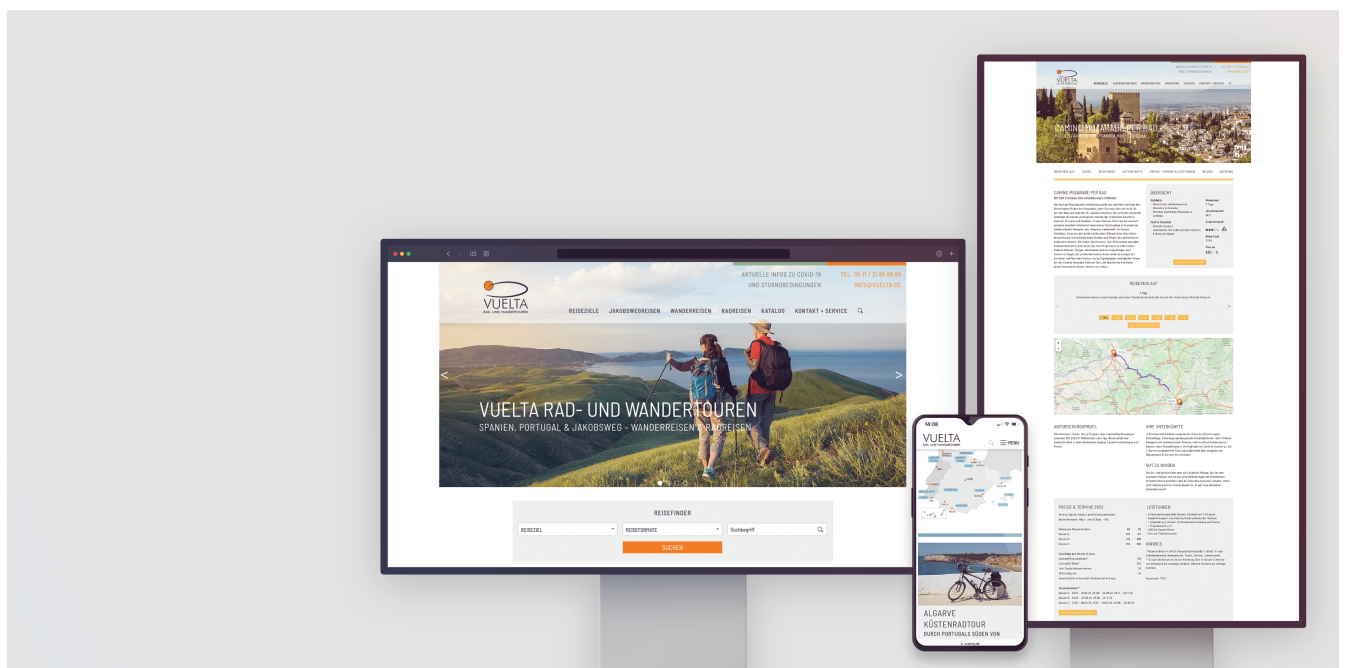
AKTUELLE INFOS ZU COVID-19 UND STORNOBEDINGUNGEN

TEL. 05 11 / 21 06 06 06
INFO@VUELTA.DE

VUELTA
RAD- UND WANDERTOUREN

REISEZIELE JAKOBSWEGREISEN WANDERREISEN RADREISEN KATALOG KONTAKT + SERVICE

VUELTA RAD- UND WANDERTOUREN
SPANIEN, PORTUGAL & JAKOBSWEG – WANDERREISEN & RADREISEN

REISEFINDER
REISEZIEL
REISEFORMATE
Suchbegriff
SUCHEN

10:08
VUELTA
MENU

ALGARVE KÜSTENRADTOUR
DURCH PORTUGALS SÜDEN VON

CAMINO MOZARABE PER RAD

CAMINO MOZARABE PER RAD
ÜBERSICHT
REISEVERLAUF
ANFORDERUNGSPROFIL
IHRE UNTERKÜNFTE
GUT ZU WISSEN
PREISE & TERMINE 2023
LEISTUNGEN
HINWEIS